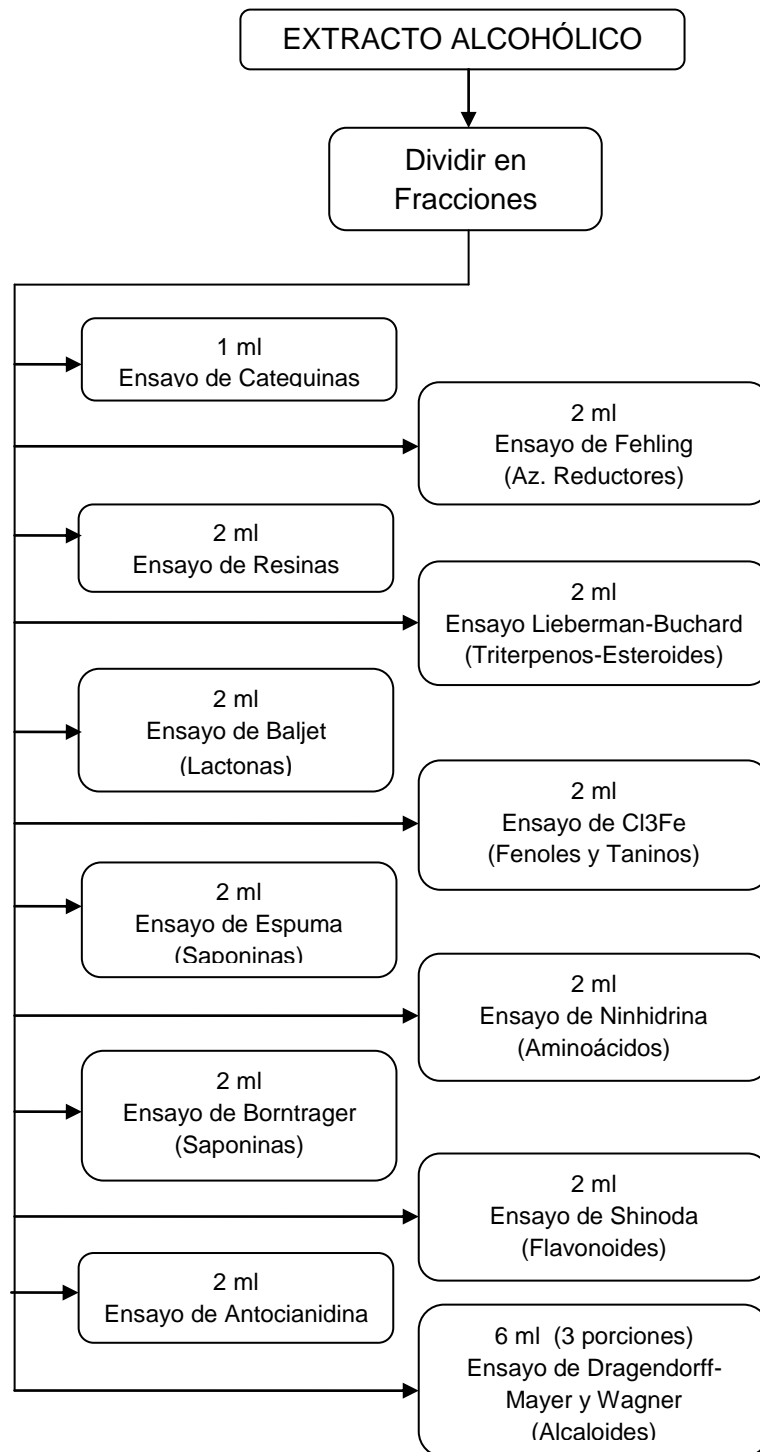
EXTRACTO ALCOHÓLICO

Dividir en Fracciones

1 ml
Ensayo de Catequinas

2 ml
Ensayo de Fehling
(Az. Reductores)

2 ml
Ensayo de Resinas

2 ml
Ensayo Lieberman-Buchard
(Triterpenos-Esteroides)

2 ml
Ensayo de Baljet
(Lactonas)

2 ml
Ensayo de Cl3Fe
(Fenoles y Taninos)

2 ml
Ensayo de Espuma
(Saponinas)

2 ml
Ensayo de Ninhidrina
(Aminoácidos)

2 ml
Ensayo de Borntrager
(Saponinas)

2 ml
Ensayo de Shinoda
(Flavonoides)

2 ml
Ensayo de Antocianidina

6 ml (3 porciones)
Ensayo de Dragendorff-Mayer y Wagner
(Alcaloides)